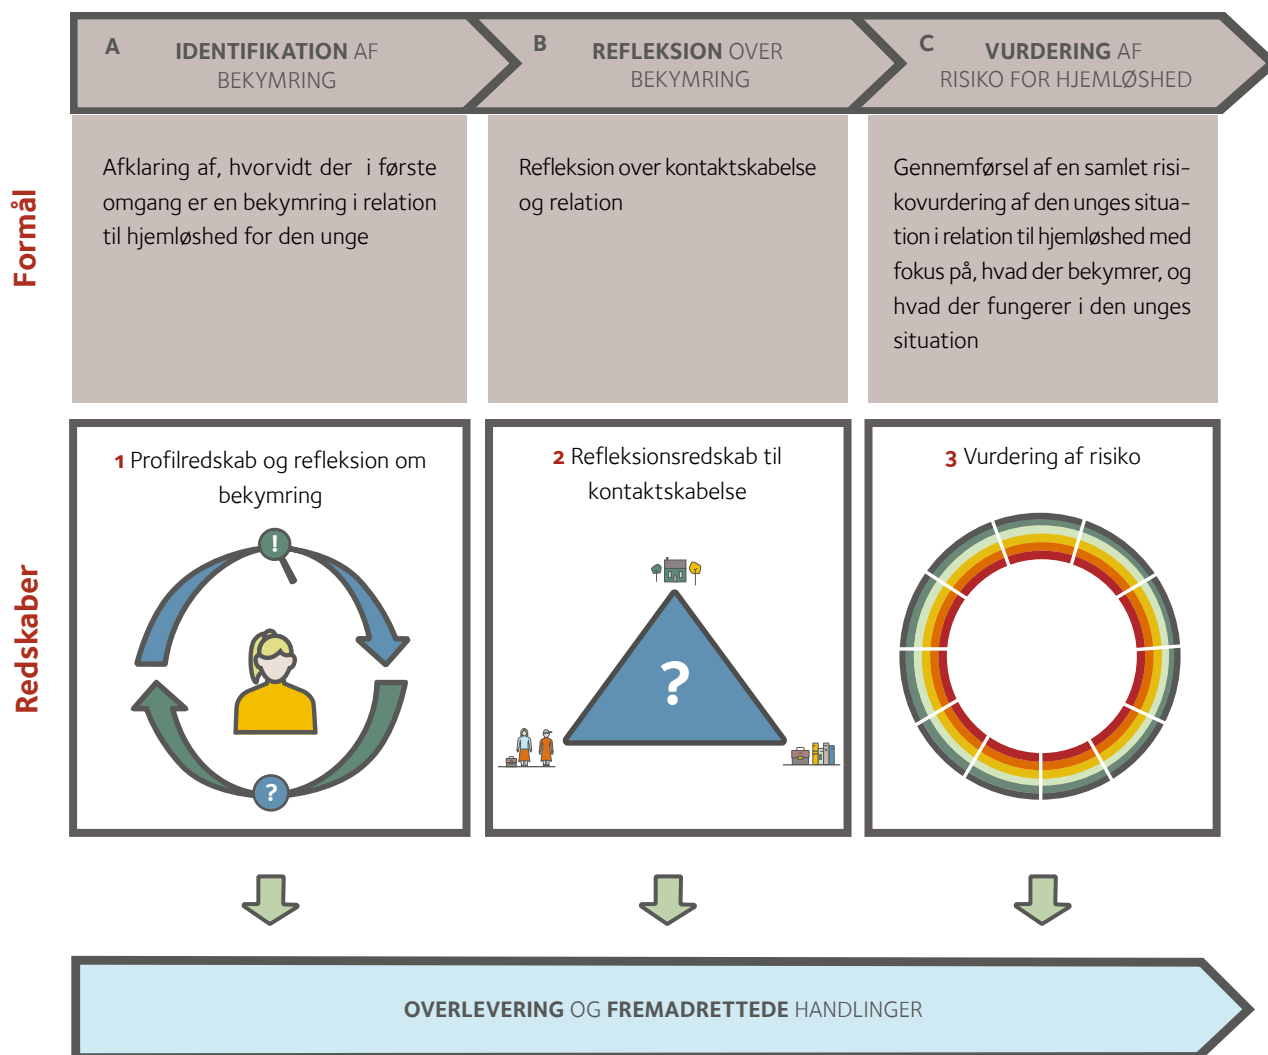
A IDENTIFIKATION AF BEKYMRING

B REFLEKSION OVER BEKYMRING

C VURDERING AF RISIKO FOR HJEMLØSHED

Formål

Afklaring af, hvorvidt der i første omgang er en bekymring i relation til hjemløshed for den unge

Refleksion over kontaktskabelse og relation

Gennemførsel af en samlet risikovurdering af den unges situation i relation til hjemløshed med fokus på, hvad der bekymrer, og hvad der fungerer i den unges situation

Redskaber

1 Profilredskab og refleksion om bekymring

!

?

2 Refleksionsredskab til kontaktskabelse

?

3 Vurdering af risiko

OVERLEVERING OG FREMADRETTEDE HANDLINGER